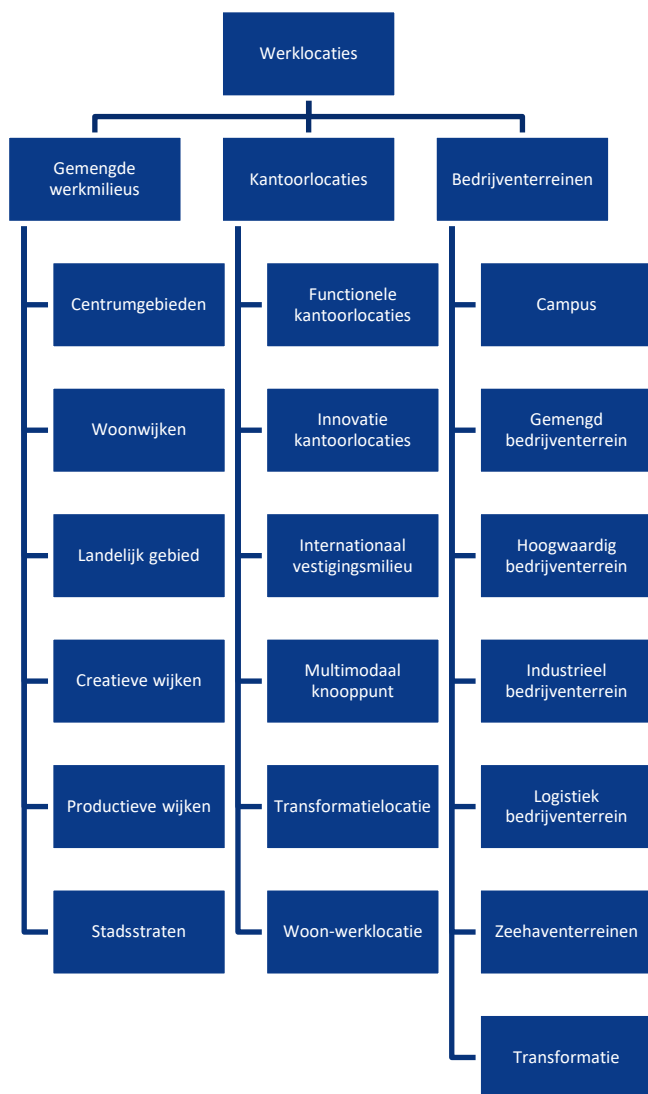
Werklocaties

Gemengde werkmilieus

Centrumgebieden

Woonwijken

Landelijk gebied

Creatieve wijken

Productieve wijken

Stadsstraten

Kantoorlocaties

Functionele kantoorlocaties

Innovatie kantoorlocaties

Internationaal vestigingsmilieu

Multimodaal knooppunt

Transformatielocatie

Woon-werklocatie

Bedrijventerreinen

Campus

Gemengd bedrijventerrein

Hoogwaardig bedrijventerrein

Industrieel bedrijventerrein

Logistiek bedrijventerrein

Zeehaventerreinen

Transformatie